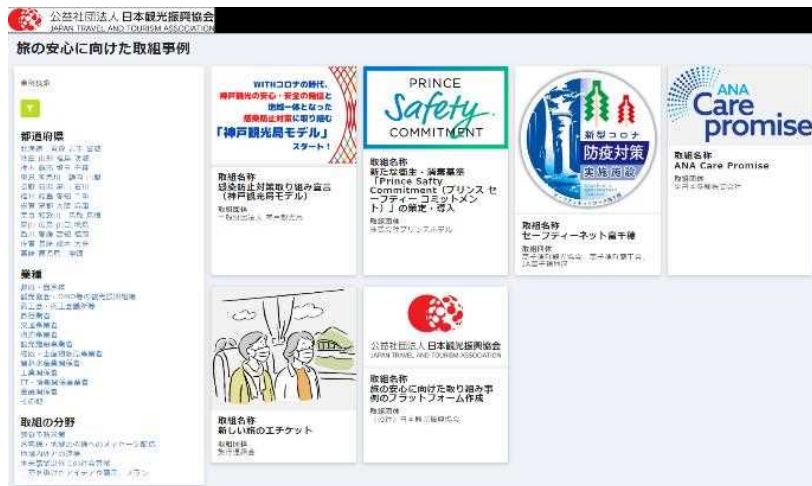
公益社団法人 日本観光振興協会
JAPAN TRAVEL AND TOURISM ASSOCIATION

旅の安心に向けた取組事例

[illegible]

都道府県
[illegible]

業種
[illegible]

取組の分野
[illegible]

WITHコロナの時代、神戸観光の安心・安全の推進と地域一体となった感染防止対策に取り組む
「神戸観光局モデル」
スタート！

取組名称
感染防止対策取り組み宣言（神戸観光局モデル）
取組団体
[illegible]

PRINCE
Safety
COMMITMENT

取組名称
新たな衛生・清掃基準「Prince Safty Commitment（プリンス セーフティー コミットメント）」の策定・導入
取組団体
株式会社プリンスホテル

新型コロナ
防疫対策
実施施設

取組名称
セーフティーネット富士樹
取組団体
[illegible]

ANA
Care
promise

取組名称
ANA Care Promise
取組団体
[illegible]

取組名称
新しい旅のエチケット
取組団体
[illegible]

公益社団法人 日本観光振興協会
JAPAN TRAVEL AND TOURISM ASSOCIATION

取組名称
旅の安心に向けた取り組み事例のプラットフォーム作成
取組団体
（公社）日本観光振興協会